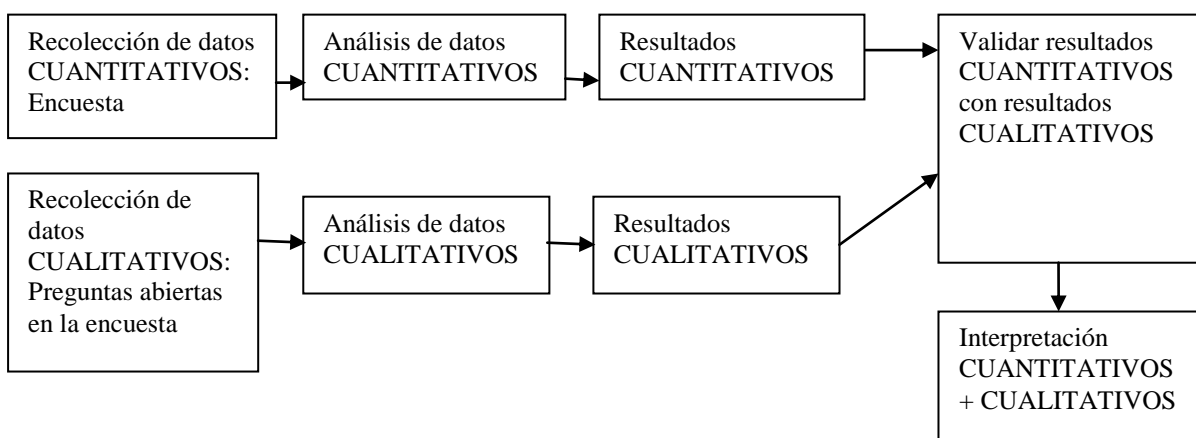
Recolección de datos CUANTITATIVOS: Encuesta

Análisis de datos CUANTITATIVOS

Resultados CUANTITATIVOS

Validar resultados CUANTITATIVOS con resultados CUALITATIVOS

Recolección de datos CUALITATIVOS: Preguntas abiertas en la encuesta

Análisis de datos CUALITATIVOS

Resultados CUALITATIVOS

Interpretación CUANTITATIVOS + CUALITATIVOS